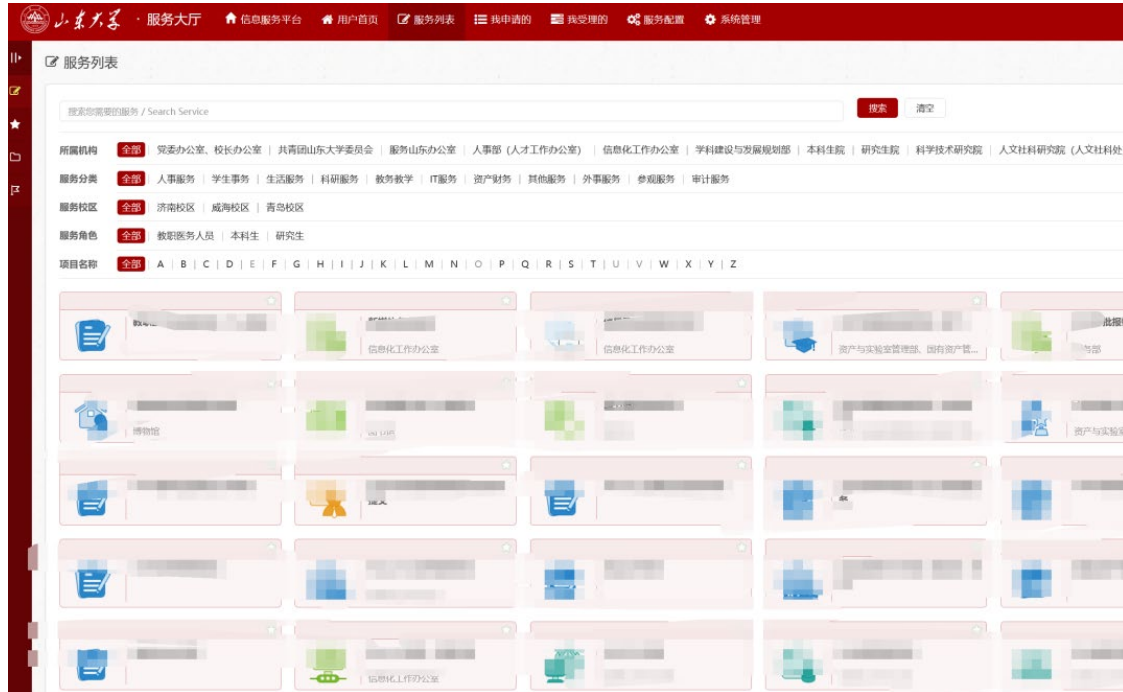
山东大学 · 服务大厅 信息服务平台 用户首页 服务列表 我申请的 我受理的 服务配置 系统管理

服务列表

搜索您需要的服务 / Search Service

搜索 清空

所属机构 全部 党委办公室、校长办公室 | 共青团山东大学委员会 | 服务山东办公室 | 人事部（人才工作办公室） | 信息化工作办公室 | 学科建设与发展规划部 | 本科生院 | 研究生院 | 科学技术研究院 | 人文社科研究院（人文社科处

服务分类 全部 人事服务 | 学生事务 | 生活服务 | 科研服务 | 教务教学 | IT服务 | 资产财务 | 其他服务 | 外事服务 | 参观服务 | 审计服务

服务校区 全部 济南校区 | 威海校区 | 青岛校区

服务角色 全部 教职医务人员 | 本科生 | 研究生

项目名称 全部 A | B | C | D | E | F | G | H | I | J | K | L | M | N | O | P | Q | R | S | T | U | V | W | X | Y | Z

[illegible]
信息化工作办公室
信息化工作办公室
资产与实验室管理部、国有资产管...
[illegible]

博物馆
资产与实验室

信息化工作办公室